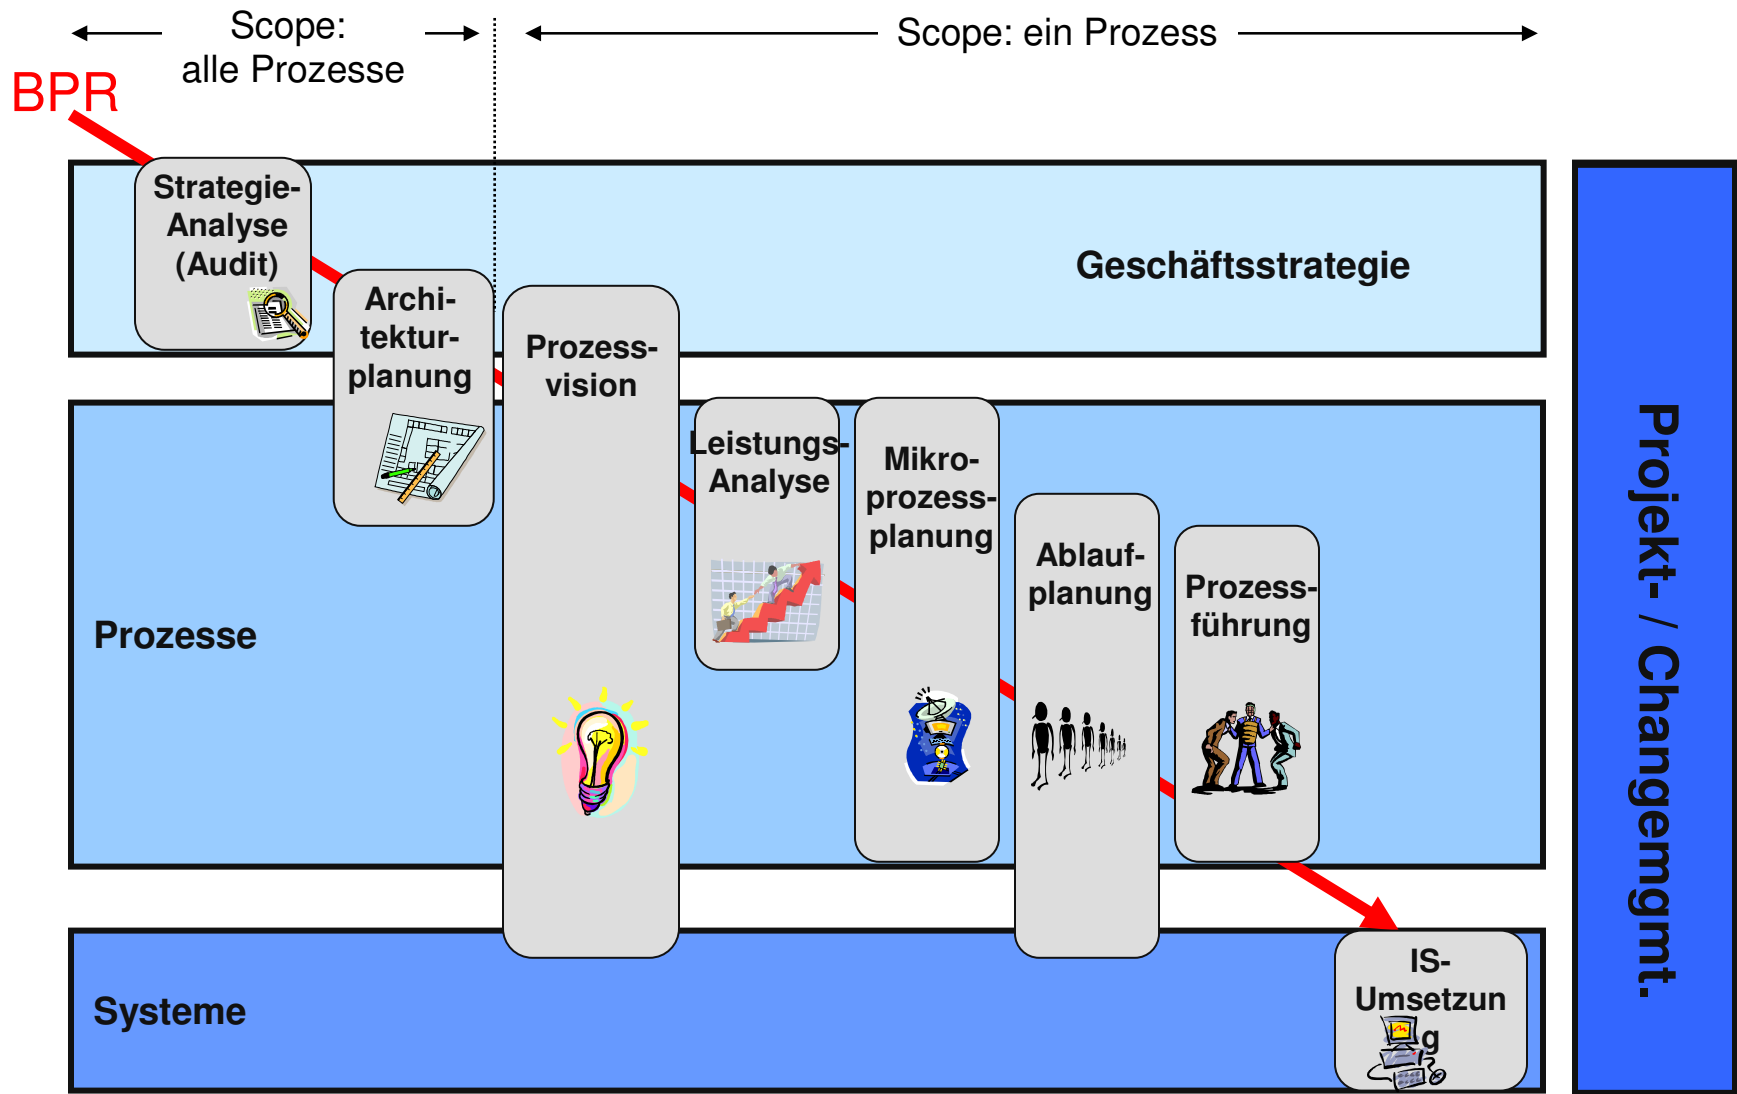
Scope: alle Prozesse

Scope: ein Prozess

BPR

Strategie-Analyse (Audit)

Architektur-planung

Prozess-vision

Geschäftsstrategie

Leistungs-Analyse

Mikro-prozess-planung

Ablauf-planung

Prozess-führung

Prozesse

Systeme

IS-Umsetzung

Projekt- / Changemgmt.